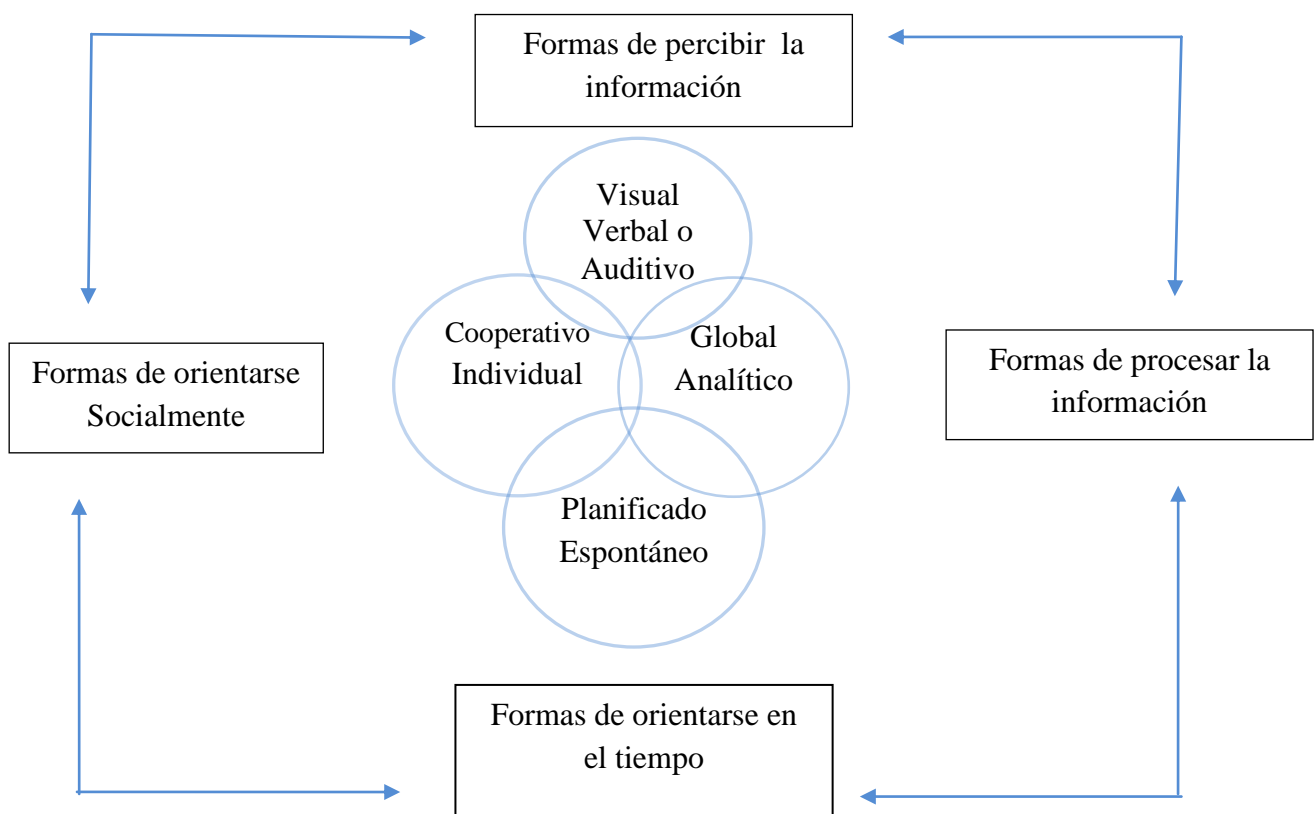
Formas de percibir la información

Visual
Verbal o
Auditivo

Cooperativo
Individual

Global
Analítico

Planificado
Espontáneo

Formas de orientarse Socialmente

Formas de procesar la información

Formas de orientarse en el tiempo